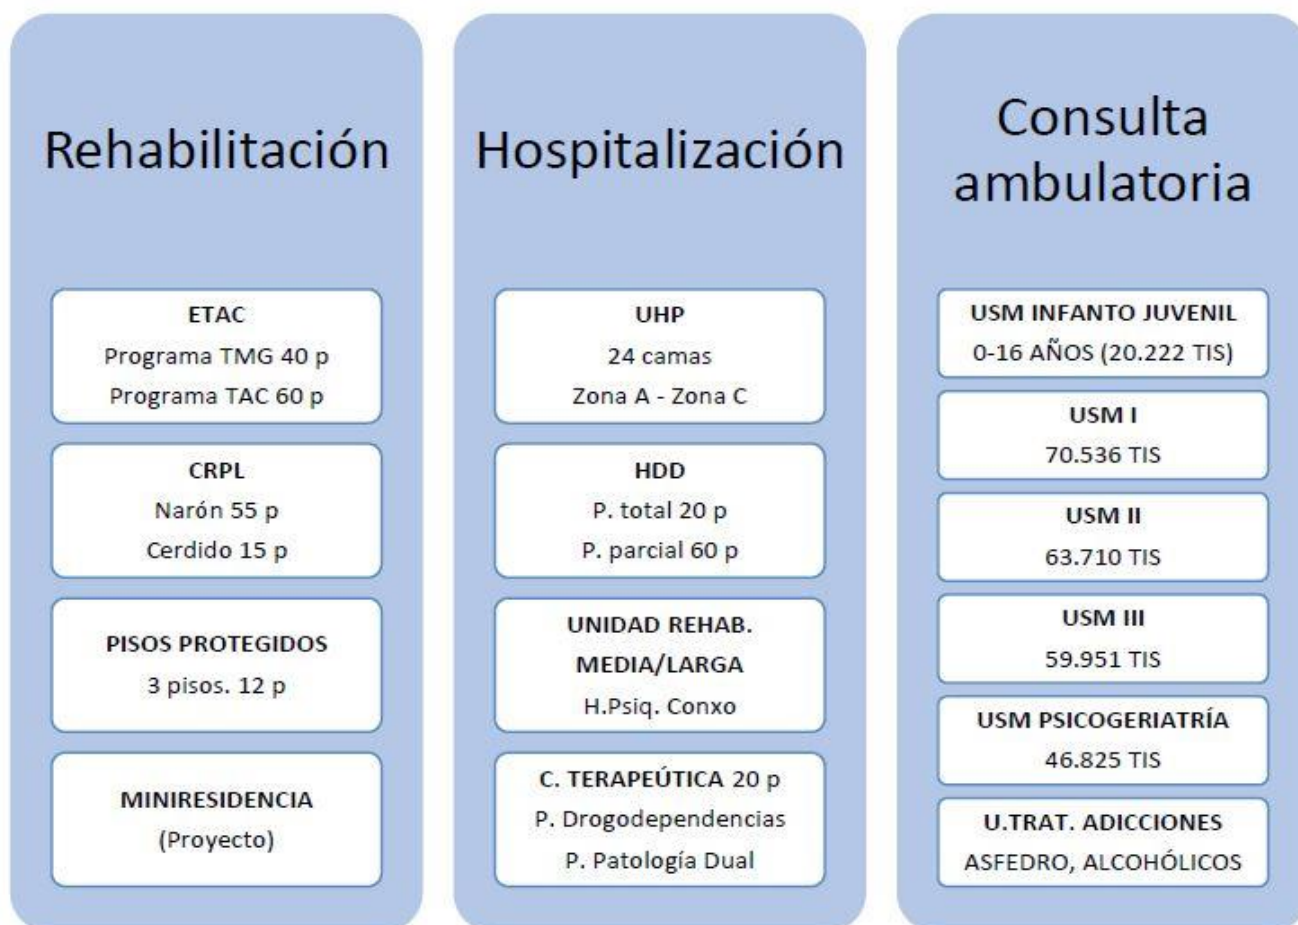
Rehabilitación

ETAC
Programa TMG 40 p
Programa TAC 60 p

CRPL
Narón 55 p
Cerdido 15 p

PISOS PROTEGIDOS
3 pisos. 12 p

MINIRESIDENCIA
(Proyecto)

Hospitalización

UHP
24 camas
Zona A - Zona C

HDD
P. total 20 p
P. parcial 60 p

UNIDAD REHAB. MEDIA/LARGA
H.Psiq. Conxo

C. TERAPEÚTICA 20 p
P. Drogodependencias
P. Patología Dual

Consulta ambulatoria

USM INFANTO JUVENIL
0-16 AÑOS (20.222 TIS)

USM I
70.536 TIS

USM II
63.710 TIS

USM III
59.951 TIS

USM PSICOGERIATRÍA
46.825 TIS

U.TRAT. ADICCIONES
ASFEDRO, ALCOHÓLICOS